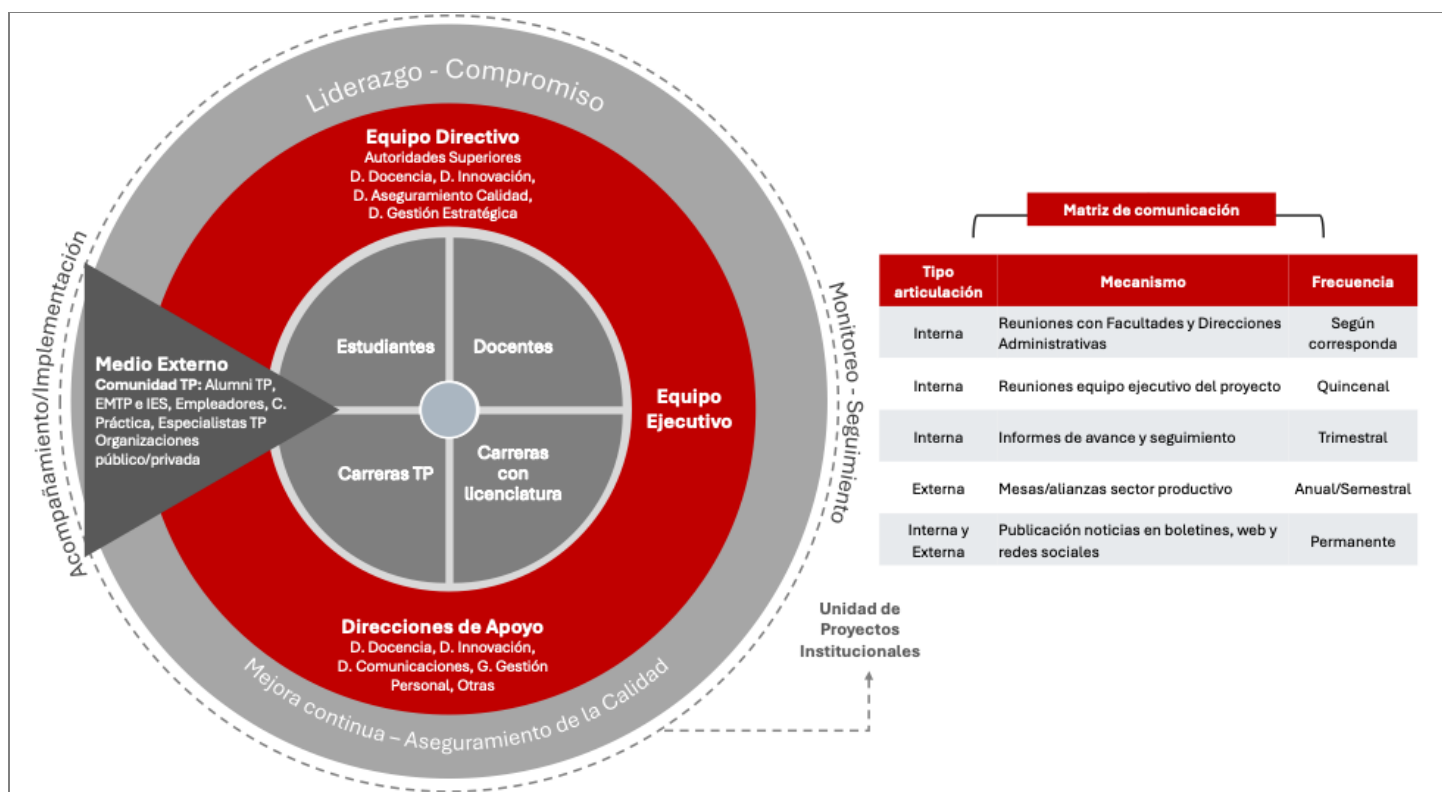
Liderazgo - Compromiso

Equipo Directivo
Autoridades Superiores
D. Docencia, D. Innovación,
D. Aseguramiento Calidad,
D. Gestión Estratégica

Acompañamiento/Implementación

Medio Externo
Comunidad TP: Alumni TP, EMTP e IES, Empleadores, C. Práctica, Especialistas TP Organizaciones público/privada

Estudiantes

Docentes

Carreras TP

Carreras con licenciatura

Equipo Ejecutivo

Monitoreo - Seguimiento

Direcciones de Apoyo
D. Docencia, D. Innovación,
D. Comunicaciones, G. Gestión Personal, Otras

Mejora continua – Aseguramiento de la Calidad

Unidad de Proyectos Institucionales

Matriz de comunicación

| Tipo articulación | Mecanismo | Frecuencia |
|---|---|---|
| Interna | Reuniones con Facultades y Direcciones Administrativas | Según corresponda |
| Interna | Reuniones equipo ejecutivo del proyecto | Quincenal |
| Interna | Informes de avance y seguimiento | Trimestral |
| Externa | Mesas/alianzas sector productivo | Anual/Semestral |
| Interna y Externa | Publicación noticias en boletines, web y redes sociales | Permanente |